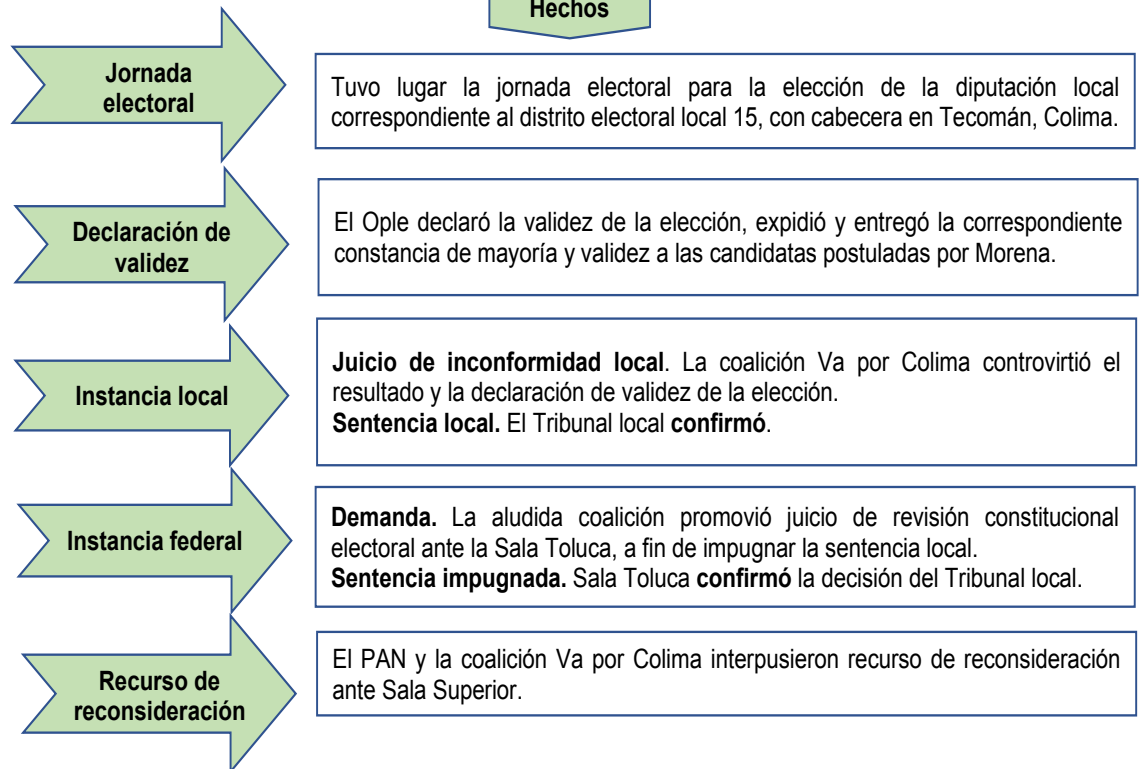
Hechos

Jornada electoral

Tuvo lugar la jornada electoral para la elección de la diputación local correspondiente al distrito electoral local 15, con cabecera en Tecomán, Colima.

Declaración de validez

El Ople declaró la validez de la elección, expidió y entregó la correspondiente constancia de mayoría y validez a las candidatas postuladas por Morena.

Instancia local

**Juicio de inconformidad local**. La coalición Va por Colima controvirtió el resultado y la declaración de validez de la elección.
**Sentencia local.** El Tribunal local **confirmó**.

Instancia federal

**Demanda.** La aludida coalición promovió juicio de revisión constitucional electoral ante la Sala Toluca, a fin de impugnar la sentencia local.
**Sentencia impugnada.** Sala Toluca **confirmó** la decisión del Tribunal local.

Recurso de reconsideración

El PAN y la coalición Va por Colima interpusieron recurso de reconsideración ante Sala Superior.